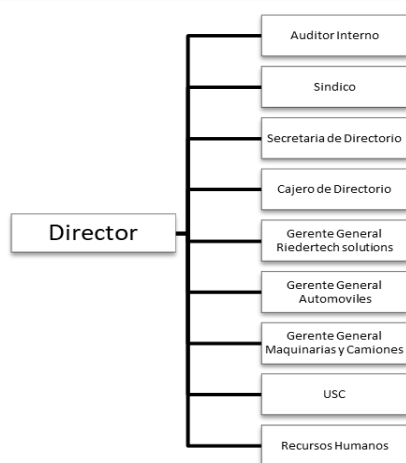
Director

Auditor Interno

Sindico

Secretaria de Directorio

Cajero de Directorio

Gerente General Riedertech solutions

Gerente General Automoviles

Gerente General Maquinarias y Camiones

USC

Recursos Humanos